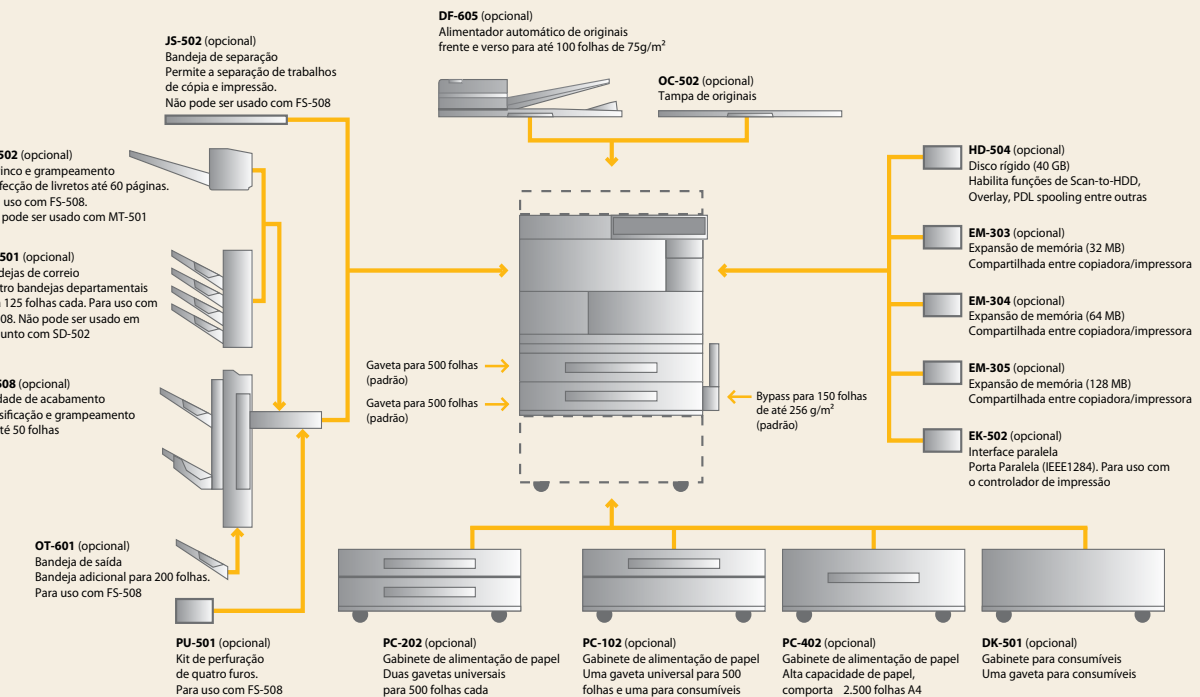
**JS-502** (opcional)
Bandeja de separação
Permite a separação de trabalhos de cópia e impressão.
Não pode ser usado com FS-508

**DF-605** (opcional)
Alimentador automático de originais frente e verso para até 100 folhas de 75g/m$^2$

**OC-502** (opcional)
Tampa de originais

**502** (opcional)
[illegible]inco e grampeamento
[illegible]fecção de livretos até 60 páginas.
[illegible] uso com FS-508.
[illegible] pode ser usado com MT-501

**501** (opcional)
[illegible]dejas de correio
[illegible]tro bandejas departamentais
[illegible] 125 folhas cada. Para uso com
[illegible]08. Não pode ser usado em
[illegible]unto com SD-502

**508** (opcional)
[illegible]dade de acabamento
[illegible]sificação e grampeamento
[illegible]té 50 folhas

**HD-504** (opcional)
Disco rígido (40 GB)
Habilita funções de Scan-to-HDD, Overlay, PDL spooling entre outras

**EM-303** (opcional)
Expansão de memória (32 MB)
Compartilhada entre copiadora/impressora

**EM-304** (opcional)
Expansão de memória (64 MB)
Compartilhada entre copiadora/impressora

**EM-305** (opcional)
Expansão de memória (128 MB)
Compartilhada entre copiadora/impressora

**EK-502** (opcional)
Interface paralela
Porta Paralela (IEEE1284). Para uso com o controlador de impressão

Gaveta para 500 folhas (padrão)

Gaveta para 500 folhas (padrão)

Bypass para 150 folhas de até 256 g/m$^2$ (padrão)

**OT-601** (opcional)
Bandeja de saída
Bandeja adicional para 200 folhas.
Para uso com FS-508

**PU-501** (opcional)
Kit de perfuração de quatro furos.
Para uso com FS-508

**PC-202** (opcional)
Gabinete de alimentação de papel
Duas gavetas universais para 500 folhas cada

**PC-102** (opcional)
Gabinete de alimentação de papel
Uma gaveta universal para 500 folhas e uma para consumíveis

**PC-402** (opcional)
Gabinete de alimentação de papel
Alta capacidade de papel, comporta 2.500 folhas A4

**DK-501** (opcional)
Gabinete para consumíveis
Uma gaveta para consumíveis